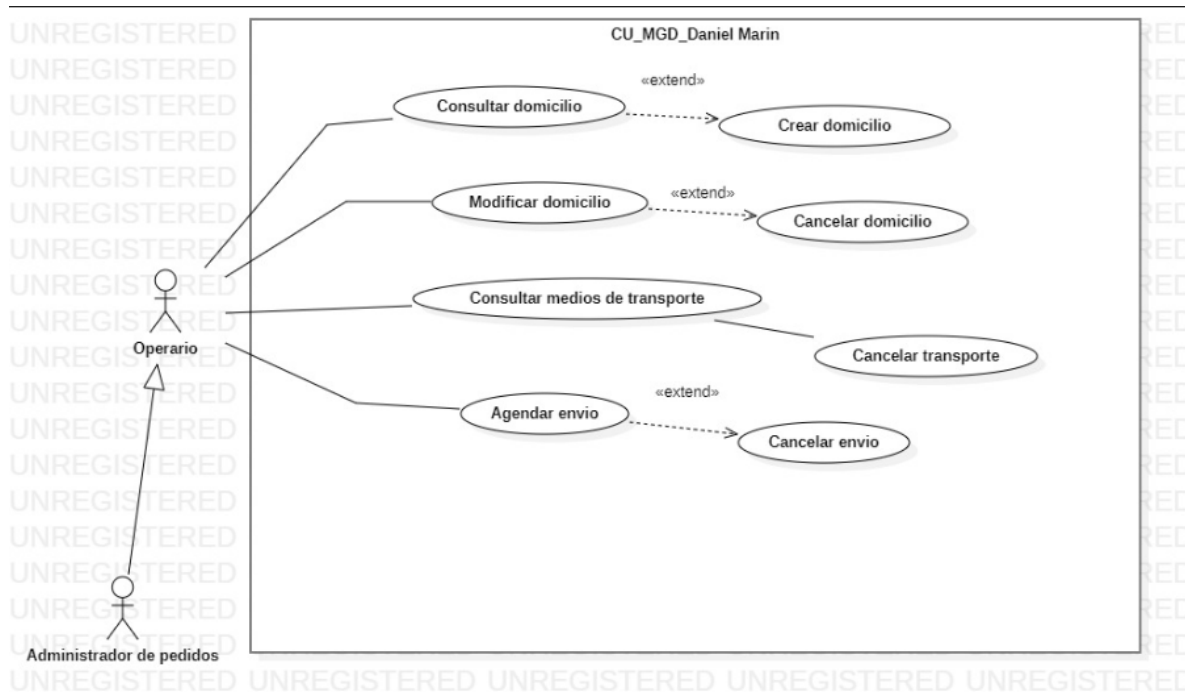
CU_MGD_Daniel Marin

«extend»

Consultar domicilio

Crear domicilio

«extend»

Modificar domicilio

Cancelar domicilio

Consultar medios de transporte

Cancelar transporte

«extend»

Agendar envio

Cancelar envio

Operario

Administrador de pedidos

UNREGISTERED UNREGISTERED UNREGISTERED UNREGISTERED UNREGISTERED